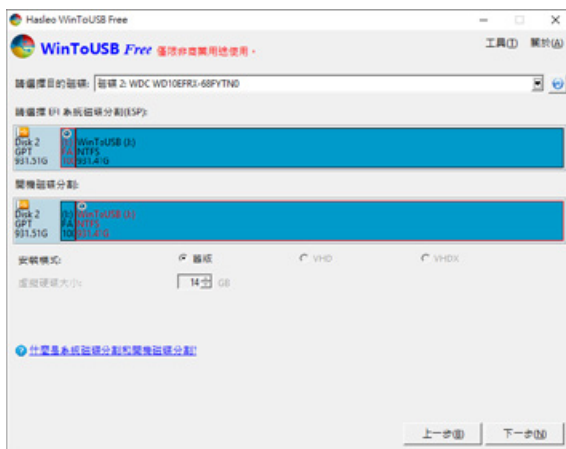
Hasleo WinToUSB Free

WinToUSB Free 僅限非商業用途使用。

工具(T) 關於(A)

請選擇目的磁碟: 磁碟 2: WDC WD10EFRX-68FYTN0

請選擇系統磁碟分割(ESP):

Disk 2
GPT
931.51G

(I:)
FA
10

WinToUSB (J:)
NTFS
931.41G

開機磁碟分割:

Disk 2
GPT
931.51G

(I:)
FA
10

WinToUSB (J:)
NTFS
931.41G

安裝模式:
磁碟
VHD
VHDX

虛擬硬碟大小:
14
GB

什麼是系統磁碟分割和開機磁碟分割?

上一步(B)
下一步(N)